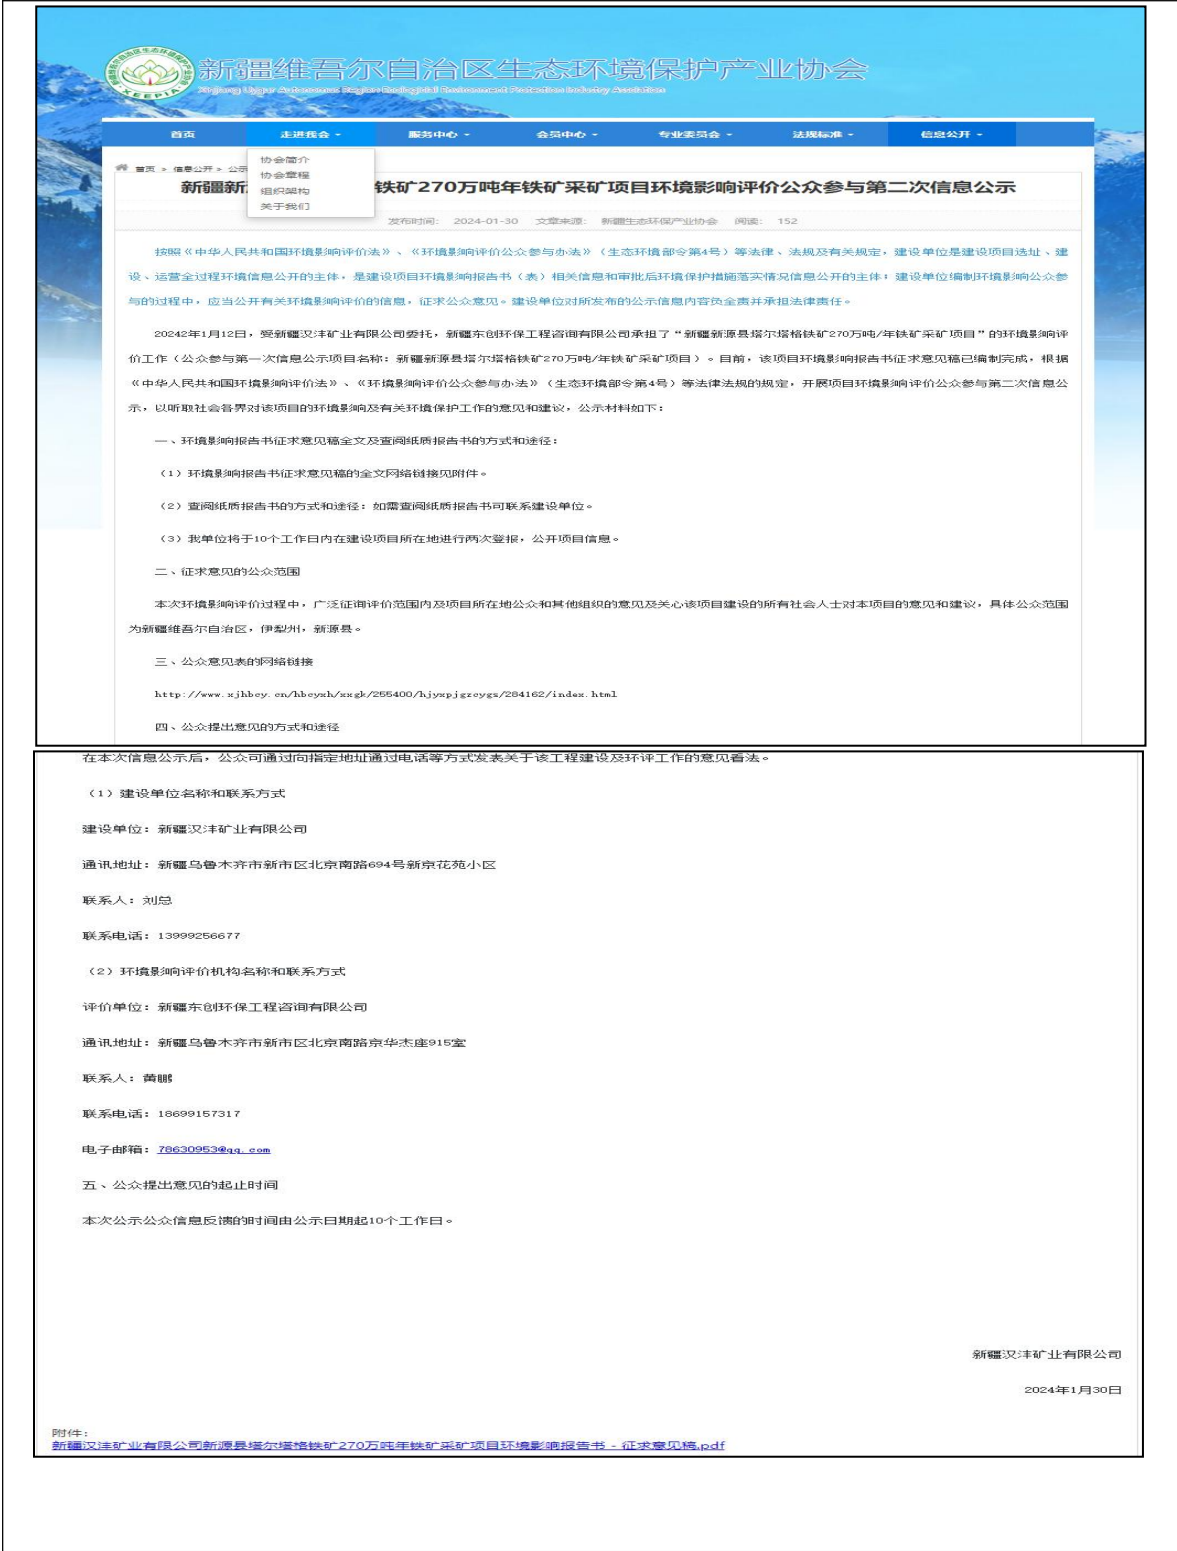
XEEPIA

新疆维吾尔自治区生态环境保护产业协会

Xinjiang Uygur Autonomous Region Ecological Environment Protection Industry Association

首页　走进我会 -　服务中心 -　会员中心 -　专业委员会 -　法规标准 -　信息公开 -

协会简介
协会章程
组织架构
关于我们

首页 > 信息公开 > 公示

新疆新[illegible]铁矿270万吨年铁矿采矿项目环境影响评价公众参与第二次信息公示

发布时间：2024-01-30　文章来源：新疆生态环保产业协会　阅读：152

按照《中华人民共和国环境影响评价法》、《环境影响评价公众参与办法》（生态环境部令第4号）等法律、法规及有关规定，建设单位是建设项目选址、建设、运营全过程环境信息公开的主体，是建设项目环境影响报告书（表）相关信息和审批后环境保护措施落实情况信息公开的主体；建设单位编制环境影响公众参与的过程中，应当公开有关环境影响评价的信息，征求公众意见。建设单位对所发布的公示信息内容负全责并承担法律责任。

2024年1月12日，受新疆汉沣矿业有限公司委托，新疆东创环保工程咨询有限公司承担了"新疆新源县塔尔塔格铁矿270万吨/年铁矿采矿项目"的环境影响评价工作（公众参与第一次信息公示项目名称：新疆新源县塔尔塔格铁矿270万吨/年铁矿采矿项目）。目前，该项目环境影响报告书征求意见稿已编制完成，根据《中华人民共和国环境影响评价法》、《环境影响评价公众参与办法》（生态环境部令第4号）等法律法规的规定，开展项目环境影响评价公众参与第二次信息公示，以听取社会各界对该项目的环境影响及有关环境保护工作的意见和建议，公示材料如下：

一、环境影响报告书征求意见稿全文及查阅纸质报告书的方式和途径：

（1）环境影响报告书征求意见稿的全文网络链接见附件。

（2）查阅纸质报告书的方式和途径：如需查阅纸质报告书可联系建设单位。

（3）我单位将于10个工作日内在建设项目所在地进行两次登报，公开项目信息。

二、征求意见的公众范围

本次环境影响评价过程中，广泛征询评价范围内及项目所在地公众和其他组织的意见及关心该项目建设的所有社会人士对本项目的意见和建议，具体公众范围为新疆维吾尔自治区，伊犁州，新源县。

三、公众意见表的网络链接

http://www.xjhbcy.cn/hbcyxh/xxgk/255400/hjyxpjgzcygs/284162/index.html

四、公众提出意见的方式和途径

在本次信息公示后，公众可通过向指定地址通过电话等方式发表关于该工程建设及环评工作的意见看法。

（1）建设单位名称和联系方式

建设单位：新疆汉沣矿业有限公司

通讯地址：新疆乌鲁木齐市新市区北京南路694号新京花苑小区

联系人：刘总

联系电话：13999256677

（2）环境影响评价机构名称和联系方式

评价单位：新疆东创环保工程咨询有限公司

通讯地址：新疆乌鲁木齐市新市区北京南路京华杰座915室

联系人：黄鹏

联系电话：18699157317

电子邮箱：78630953@qq.com

五、公众提出意见的起止时间

本次公示公众信息反馈的时间由公示日期起10个工作日。

新疆汉沣矿业有限公司

2024年1月30日

附件：
新疆汉沣矿业有限公司新源县塔尔塔格铁矿270万吨年铁矿采矿项目环境影响报告书－征求意见稿.pdf